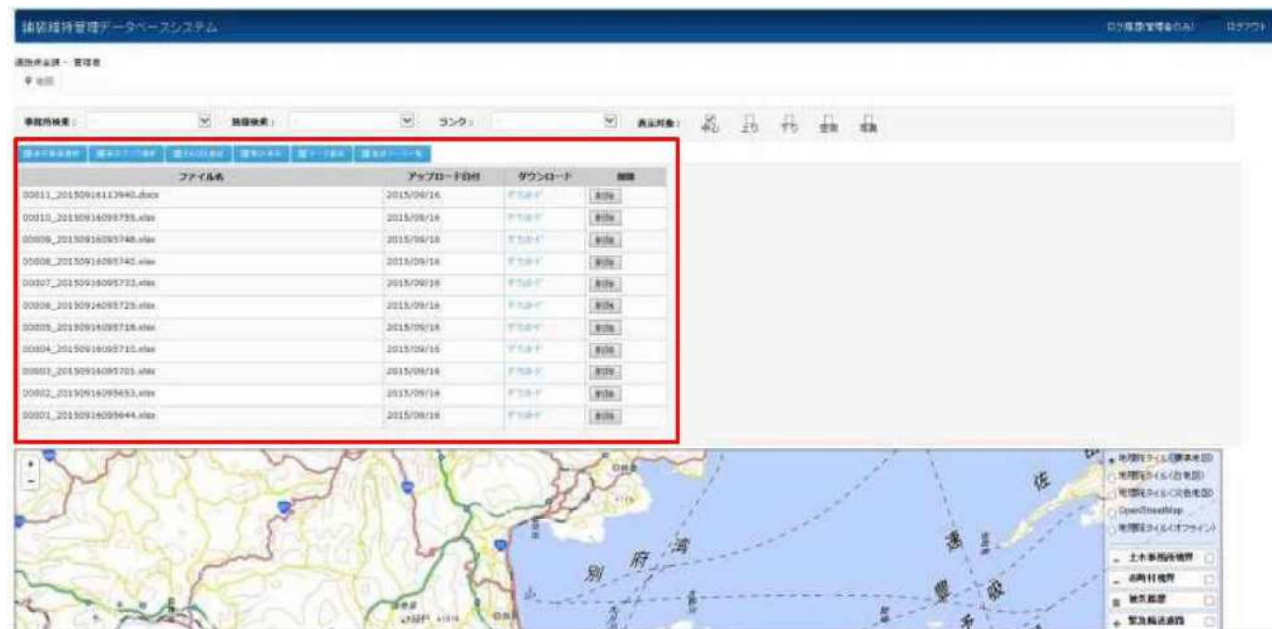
道路維持管理データベースシステム

ログ履歴(管理者のみ) ログアウト

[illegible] - 管理者
地図

事務所検索： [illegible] 路線検索： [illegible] ランク： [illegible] 表示対象：

| ファイル名 | アップロード日付 | ダウンロード | 削除 |
|---|---|---|---|
| 00011_20150916113940.docx | 2015/09/16 | ダウンロード | 削除 |
| 00010_20150916095755.xlsx | 2015/09/16 | ダウンロード | 削除 |
| 00009_20150916095748.xlsx | 2015/09/16 | ダウンロード | 削除 |
| 00008_20150916095740.xlsx | 2015/09/16 | ダウンロード | 削除 |
| 00007_20150916095733.xlsx | 2015/09/16 | ダウンロード | 削除 |
| 00006_20150916095725.xlsx | 2015/09/16 | ダウンロード | 削除 |
| 00005_20150916095718.xlsx | 2015/09/16 | ダウンロード | 削除 |
| 00004_20150916095710.xlsx | 2015/09/16 | ダウンロード | 削除 |
| 00003_20150916095703.xlsx | 2015/09/16 | ダウンロード | 削除 |
| 00002_20150916095653.xlsx | 2015/09/16 | ダウンロード | 削除 |
| 00001_20150916095644.xlsx | 2015/09/16 | ダウンロード | 削除 |

別府湾
佐

地理院タイル(標準地図)
地理院タイル(白地図)
地理院タイル(淡色地図)
OpenStreetMap
地理院タイル(オフライン)
土木事務所境界
市町村境界
被災履歴
緊急輸送道路